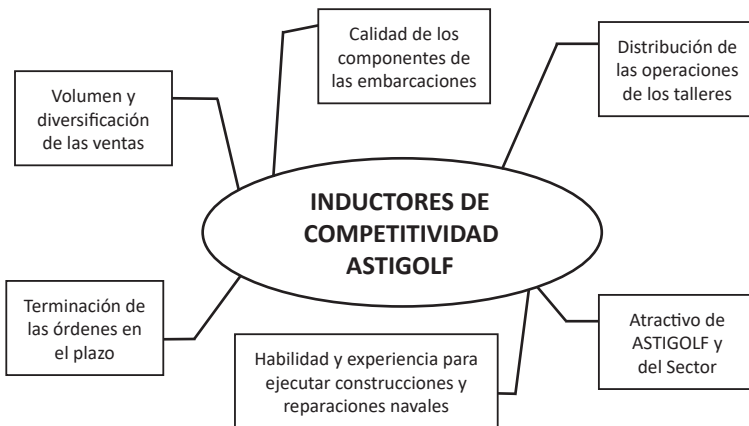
Calidad de los componentes de las embarcaciones

Distribución de las operaciones de los talleres

Volumen y diversificación de las ventas

INDUCTORES DE COMPETITIVIDAD ASTIGOLF

Terminación de las órdenes en el plazo

Atractivo de ASTIGOLF y del Sector

Habilidad y experiencia para ejecutar construcciones y reparaciones navales